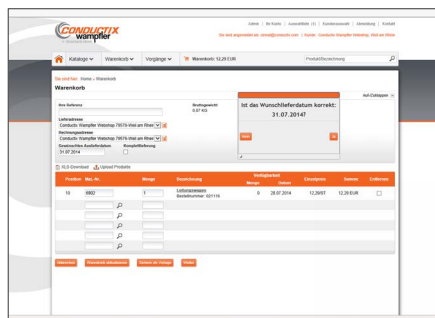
CONDUCTIX wampfler

Admin | Ihr Konto | Auswahlliste (1) | Kundenauswahl | Abmeldung | Kontakt

Sie sind angemeldet als: conrad@conductix.com | Kunde: Conductix Wampfler Webshop, Weil am Rhein

Kataloge | Warenkorb | Vorgänge | Warenkorb: 12,29 EUR

Produkt/Bezeichnung

Sie sind hier: Home » Warenkorb

Warenkorb

Auf Zahlpool

Ihre Referenz

Bruttogewicht
0.07 KG

Lieferadresse
Conductix Wampfler Webshop 79576 Weil am Rhein

Rechnungsadresse
Conductix Wampfler Webshop 79576 Weil am Rhein

Gewünschtes Auslieferdatum
31.07.2014

Komplettlieferung

Ist das Wunschlieferdatum korrekt:
31.07.2014?

Nein

Ja

XLS-Download | Upload Produkte

| Position | Mat.-Nr. | Menge | Bezeichnung | Verfügbarkeit Menge | Verfügbarkeit Datum | Einzelpreis | Summe | Entfernen |
|---|---|---|---|---|---|---|---|---|
| 10 | 6902 | 1 | Leitungswagen Bestellnummer: 021116 | 0 | 28.07.2014 | 12,29/ST | 12,29 EUR | |
| | | | | | | | | |
| | | | | | | | | |
| | | | | | | | | |
| | | | | | | | | |
| | | | | | | | | |

Übernehmen | Warenkorb aktualisieren | Sichern als Vorlage | Weiter